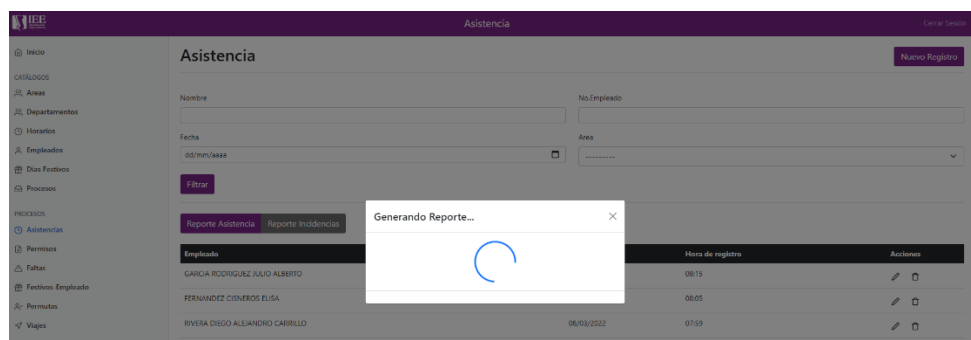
IEE

Asistencia

Cerrar Sesión

Inicio

CATÁLOGOS

Areas

Departamentos

Horarios

Empleados

Dias Festivos

Procesos

PROCESOS

Asistencias

Permisos

Faltas

Festivos Empleado

Permutas

Viajes

Asistencia

Nuevo Registro

Nombre

No.Empleado

Fecha

dd/mm/aaaa

Area

---------

Filtrar

Reporte Asistencia

Reporte Incidencias

Generando Reporte...

×

| Empleado | | Hora de registro | Acciones |
|---|---|---|---|
| GARCIA RODRIGUEZ JULIO ALBERTO | | 08:15 | |
| FERNANDEZ CISNEROS ELISA | | 08:05 | |
| RIVERA DIEGO ALEJANDRO CARRILLO | 08/03/2022 | 07:59 | |